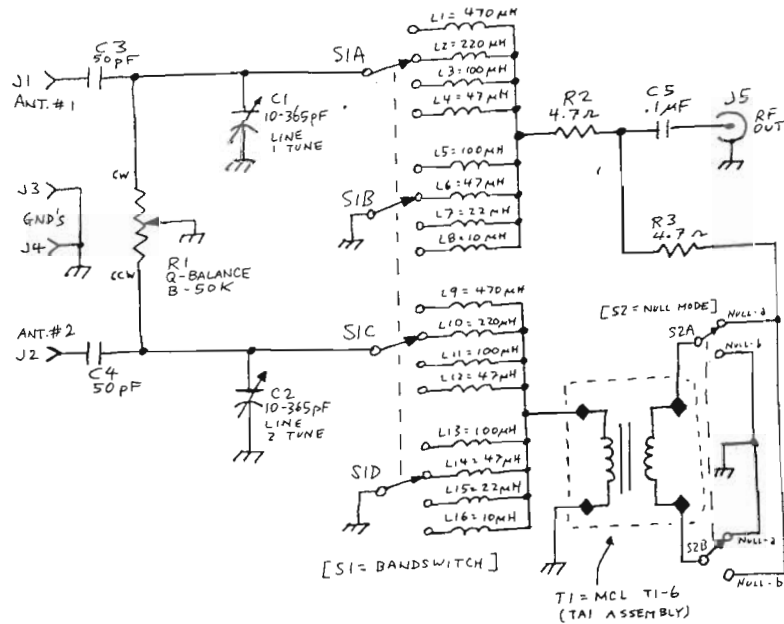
J1 ANT. #1
C3 50pF
S1A
C1 10-365pF LINE 1 TUNE
L1 = 470 μH
L2 = 220 μH
L3 = 100 μH
L4 = 47 μH
R2 4.7 Ω
C5 .1 μF
J5 RF OUT
L5 = 100 μH
L6 = 47 μH
L7 = 22 μH
L8 = 10 μH
S1B
J3 GND'S J4
CW
CCW
R1 Q-BALANCE B-50K
R3 4.7 Ω
L9 = 470 μH
L10 = 220 μH
L11 = 100 μH
L12 = 47 μH
[S2 = NULL MODE]
S2A
NULL-a
NULL-b
ANT. #2 J2
C4 50pF
S1C
C2 10-365pF LINE 2 TUNE
L13 = 100 μH
L14 = 47 μH
L15 = 22 μH
L16 = 10 μH
S1D
S2B
NULL-a
NULL-b
[S1 = BANDSWITCH]
T1 = MCL T1-6 (TA1 ASSEMBLY)